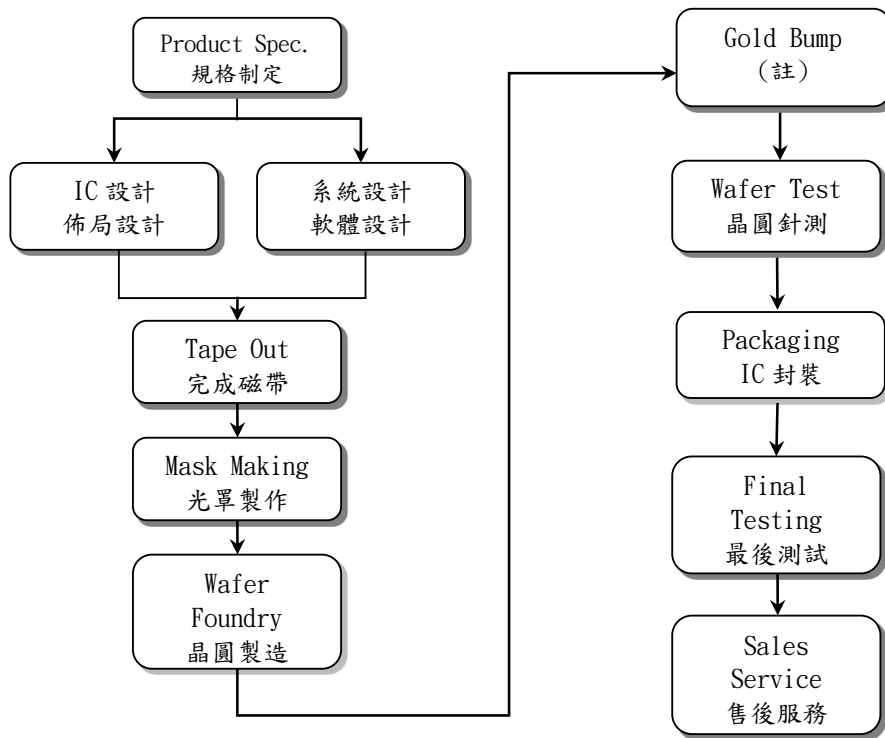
Product Spec.
規格制定

IC 設計
佈局設計

系統設計
軟體設計

Tape Out
完成磁帶

Mask Making
光罩製作

Wafer
Foundry
晶圓製造

Gold Bump
(註)

Wafer Test
晶圓針測

Packaging
IC 封裝

Final
Testing
最後測試

Sales
Service
售後服務